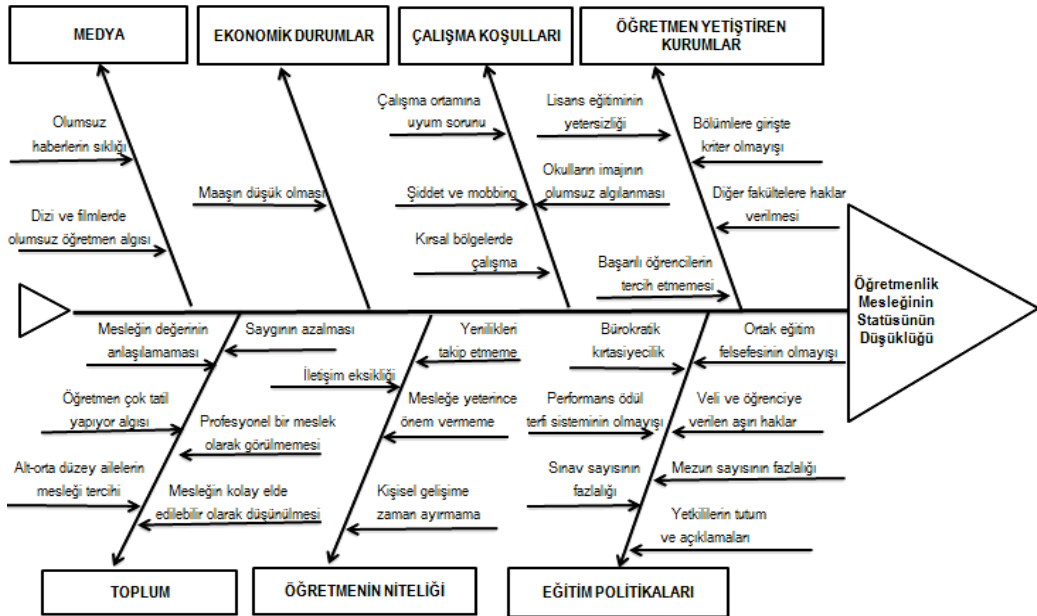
MEDYA

EKONOMİK DURUMLAR

ÇALIŞMA KOŞULLARI

ÖĞRETMEN YETİŞTİREN KURUMLAR

Olumsuz haberlerin sıklığı

Dizi ve filmlerde olumsuz öğretmen algısı

Maaşın düşük olması

Çalışma ortamına uyum sorunu

Şiddet ve mobbing

Kırsal bölgelerde çalışma

Lisans eğitiminin yetersizliği

Okulların imajının olumsuz algılanması

Başarılı öğrencilerin tercih etmemesi

Bölümlere girişte kriter olmayışı

Diğer fakültelere haklar verilmesi

Öğretmenlik Mesleğinin Statüsünün Düşüklüğü

Mesleğin değerinin anlaşılamaması

Saygının azalması

Öğretmen çok tatil yapıyor algısı

Profesyonel bir meslek olarak görülmemesi

Alt-orta düzey ailelerin mesleği tercihi

Mesleğin kolay elde edilebilir olarak düşünülmesi

Yenilikleri takip etmeme

İletişim eksikliği

Mesleğe yeterince önem vermeme

Kişisel gelişime zaman ayırmama

Bürokratik kırtasiyecilik

Performans ödül terfi sisteminin olmayışı

Sınav sayısının fazlalığı

Ortak eğitim felsefesinin olmayışı

Veli ve öğrenciye verilen aşırı haklar

Mezun sayısının fazlalığı

Yetkililerin tutum ve açıklamaları

TOPLUM

ÖĞRETMENİN NİTELİĞİ

EĞİTİM POLİTİKALARI